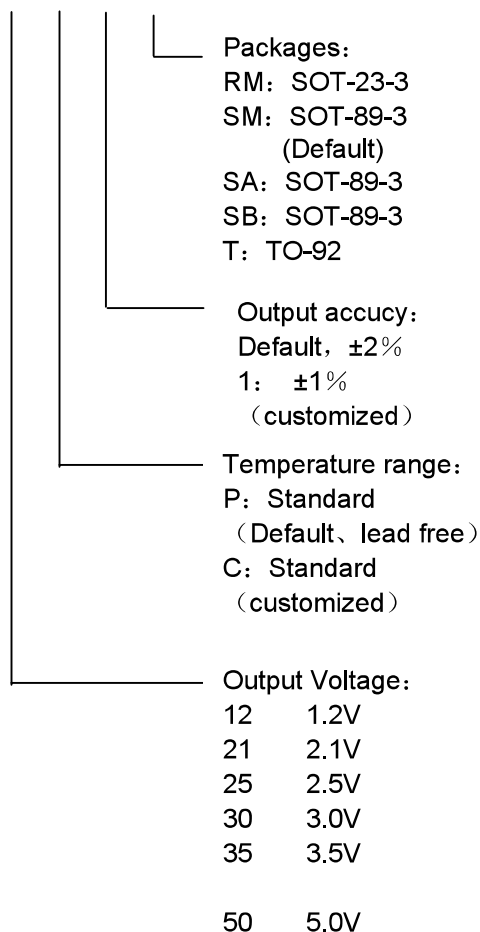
Packages：
RM：SOT-23-3
SM：SOT-89-3
(Default)
SA：SOT-89-3
SB：SOT-89-3
T：TO-92

Output accucy：
Default，±2%
1： ±1%
（customized）

Temperature range：
P：Standard
（Default、lead free）
C：Standard
（customized）

Output Voltage：
12 1.2V
21 2.1V
25 2.5V
30 3.0V
35 3.5V

50 5.0V